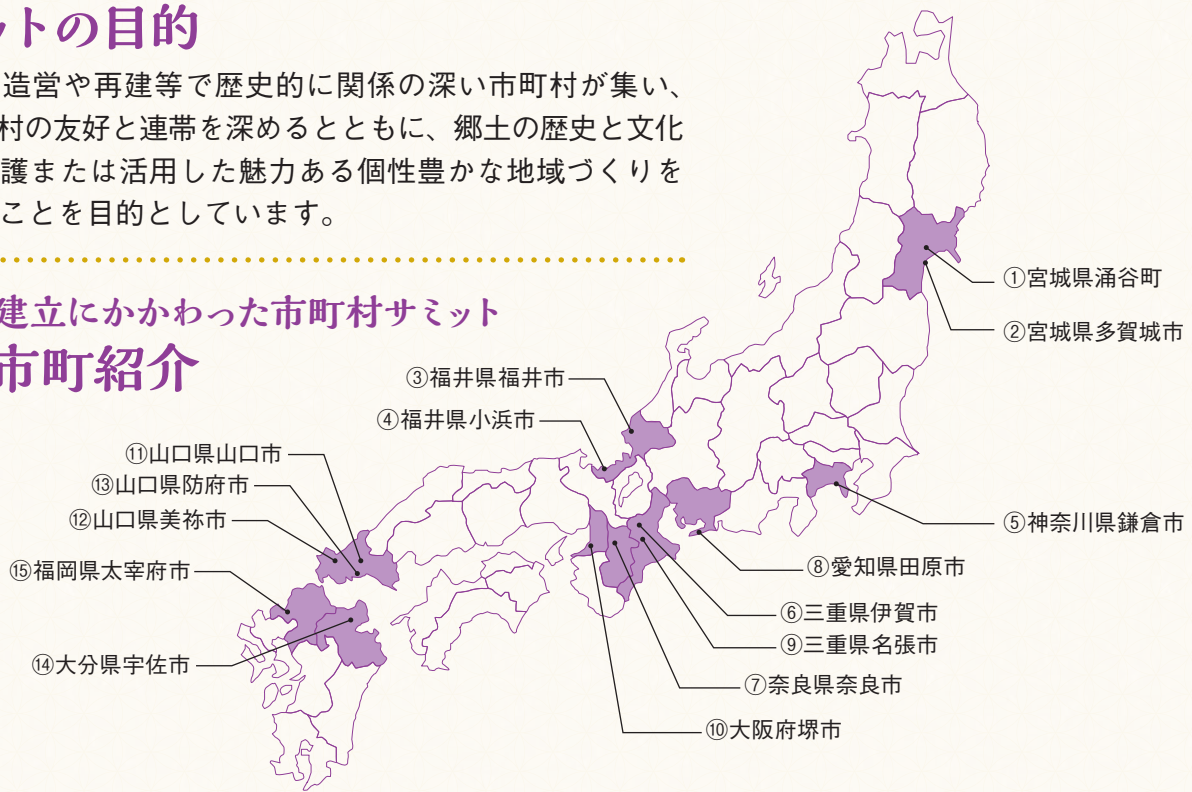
ットの目的

造営や再建等で歴史的に関係の深い市町村が集い、村の友好と連帯を深めるとともに、郷土の歴史と文化護または活用した魅力ある個性豊かな地域づくりをことを目的としています。

建立にかかわった市町村サミット
市町紹介

①宮城県涌谷町
②宮城県多賀城市
③福井県福井市
④福井県小浜市
⑤神奈川県鎌倉市
⑥三重県伊賀市
⑦奈良県奈良市
⑧愛知県田原市
⑨三重県名張市
⑩大阪府堺市
⑪山口県山口市
⑫山口県美祢市
⑬山口県防府市
⑭大分県宇佐市
⑮福岡県太宰府市